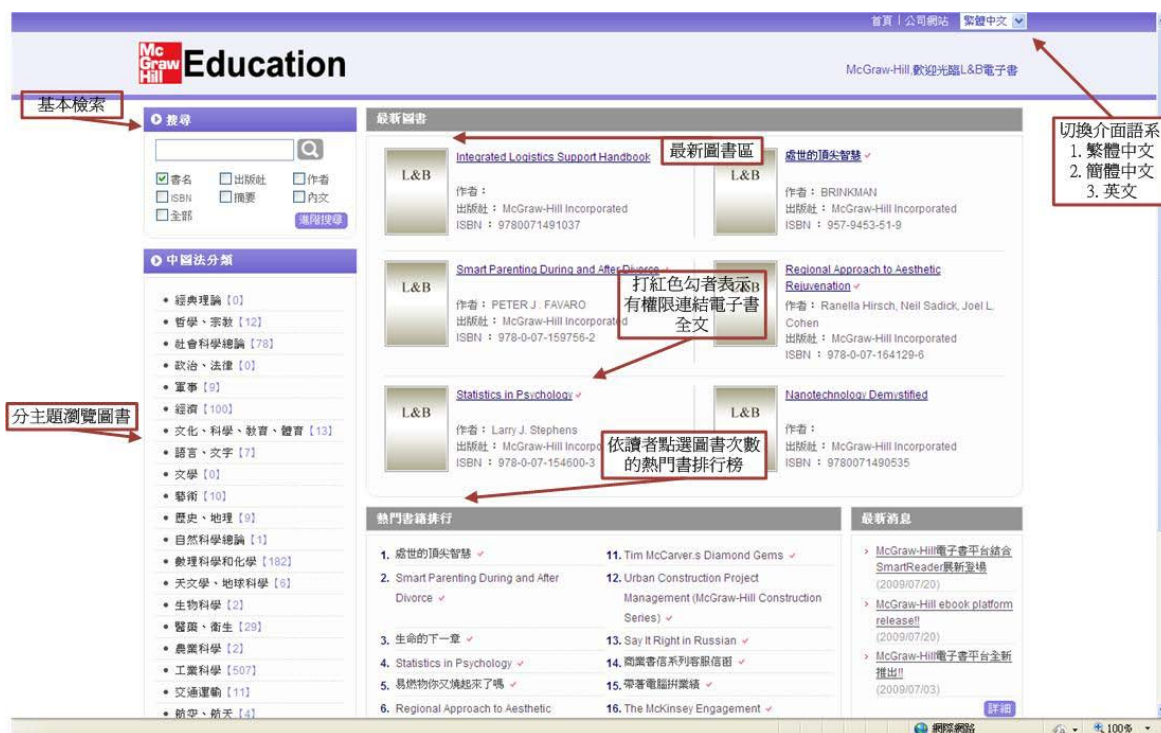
首頁 | 公司網站 繁體中文

Mc Graw Hill Education

McGraw-Hill 歡迎光臨L&B電子書

基本檢索

切換介面語系
1. 繁體中文
2. 簡體中文
3. 英文

搜尋

書名 出版社 作者
ISBN 摘要 內文
全部
進階搜尋

中國法分類

• 經典理論 [0]
• 哲學、宗教 [12]
• 社會科學總論 [78]
• 政治、法律 [0]
• 軍事 [9]
• 經濟 [100]
• 文化、科學、教育、體育 [13]
• 語言、文字 [7]
• 文學 [0]
• 藝術 [10]
• 歷史、地理 [9]
• 自然科學總論 [1]
• 數理科學和化學 [182]
• 天文學、地球科學 [6]
• 生物科學 [2]
• 醫藥、衛生 [29]
• 農業科學 [2]
• 工業科學 [507]
• 交通運輸 [11]
• 航空、航天 [4]

分主題瀏覽圖書

最新圖書

最新圖書區

L&B
Integrated Logistics Support Handbook
作者：
出版社：McGraw-Hill Incorporated
ISBN：9780071491037

L&B
處世的頂尖智慧
作者：BRINKMAN
出版社：McGraw-Hill Incorporated
ISBN：957-9453-51-9

L&B
Smart Parenting During and After Divorce
作者：PETER J. FAVARO
出版社：McGraw-Hill Incorporated
ISBN：978-0-07-159756-2

打紅色勾者表示有權限連結電子書全文

L&B
Regional Approach to Aesthetic Rejuvenation
作者：Ranella Hirsch, Neil Sadick, Joel L. Cohen
出版社：McGraw-Hill Incorporated
ISBN：978-0-07-164129-6

L&B
Statistics in Psychology
作者：Larry J. Stephens
出版社：McGraw-Hill Incorpo
ISBN：978-0-07-154600-3

依讀者點選圖書次數的熱門書排行榜

L&B
Nanotechnology Demystified
作者：
出版社：McGraw-Hill Incorporated
ISBN：9780071490535

熱門書籍排行

1. 處世的頂尖智慧
2. Smart Parenting During and After Divorce
3. 生命的下一章
4. Statistics in Psychology
5. 易燃物你又燒起來了嗎
6. Regional Approach to Aesthetic

11. Tim McCarver.s Diamond Gems
12. Urban Construction Project Management (McGraw-Hill Construction Series)
13. Say It Right in Russian
14. 商業書信系列客服信函
15. 帶著電腦拼業績
16. The McKinsey Engagement

最新消息

› McGraw-Hill電子書平台結合SmartReader嶄新登場 (2009/07/20)
› McGraw-Hill ebook platform release!! (2009/07/20)
› McGraw-Hill電子書平台全新推出!! (2009/07/03)
詳細

網際網路 100%